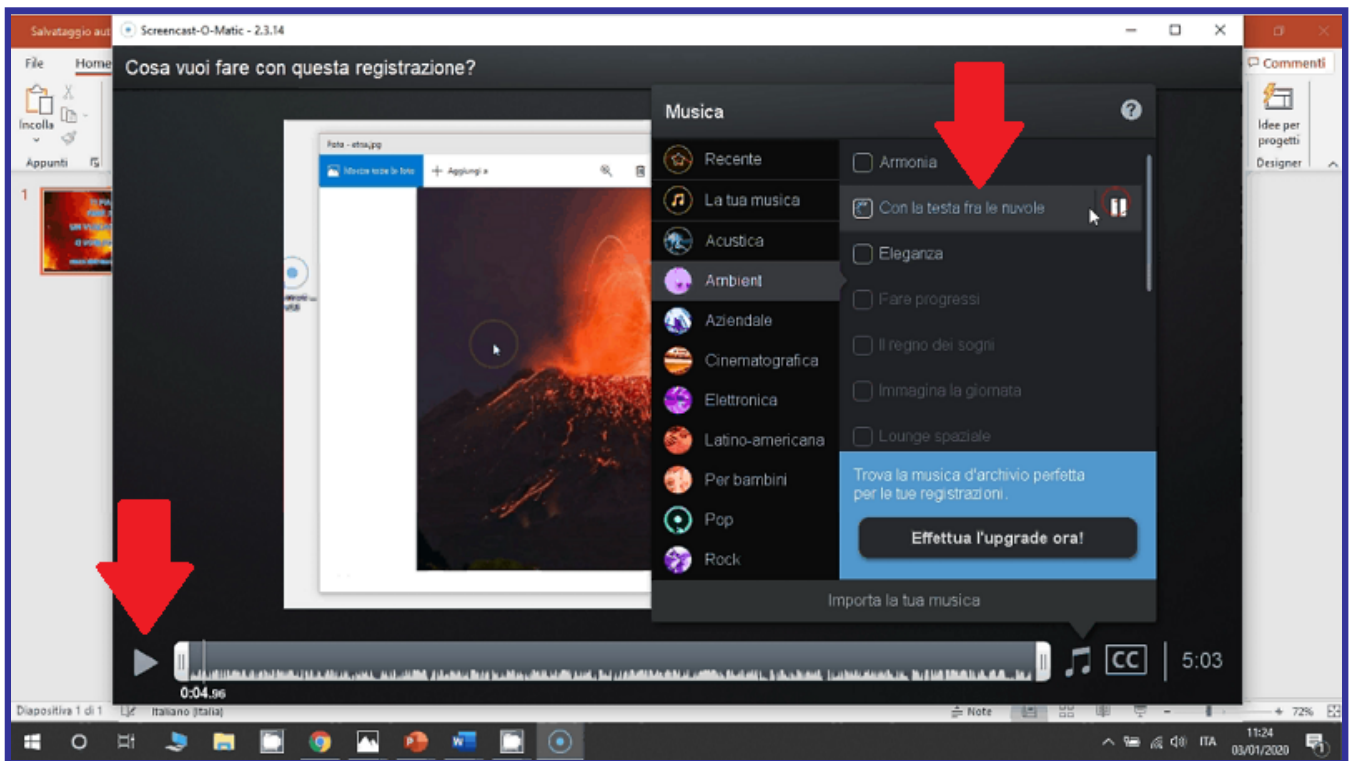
Salvataggio aut

File Home

Incolla

Appunti

1

Screencast-O-Matic - 2.3.14

Cosa vuoi fare con questa registrazione?

Foto - etna.jpg

Mostra tutte le foto

Aggiungi a

Musica

?

Recente

La tua musica

Acustica

Ambient

Aziendale

Cinematografica

Elettronica

Latino-americana

Per bambini

Pop

Rock

Armonia

Con la testa fra le nuvole

Eleganza

Fare progressi

Il regno dei sogni

Immagina la giornata

Lounge spaziale

Trova la musica d'archivio perfetta per le tue registrazioni.

Effettua l'upgrade ora!

Importa la tua musica

0:04.96

CC

5:03

Commenti

Idee per progetti

Designer

Diapositiva 1 di 1

Italiano (Italia)

Note

72%

ITA

11:24

03/01/2020